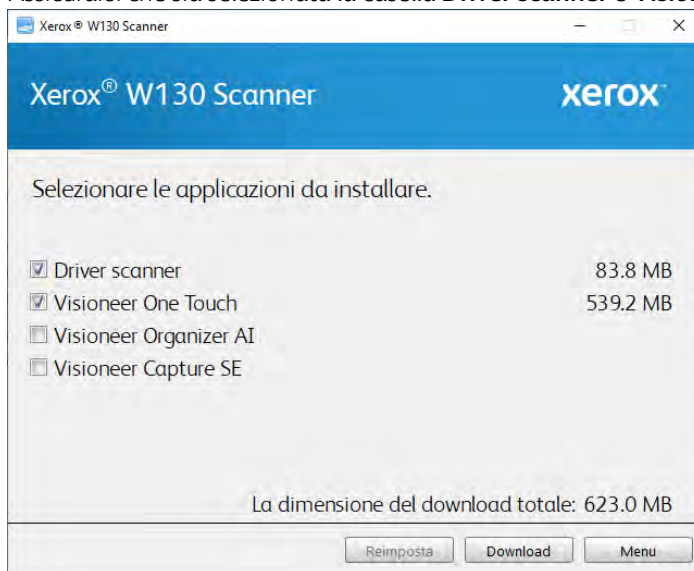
Xerox ® W130 Scanner

Xerox® W130 Scanner

xerox

Selezionare le applicazioni da installare.

Driver scanner 83.8 MB
Visioneer One Touch 539.2 MB
Visioneer Organizer AI
Visioneer Capture SE

La dimensione del download totale: 623.0 MB

Reimposta Download Menu